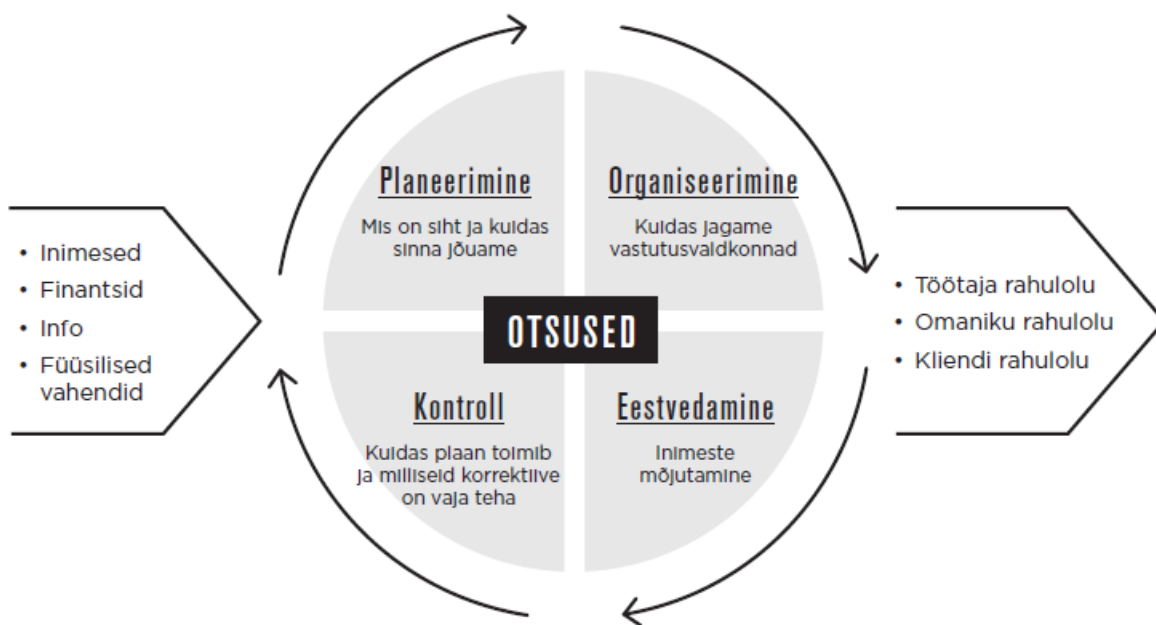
- Inimesed
- Finantsid
- Info
- Füüsilised vahendid

Planeerimine

Mis on siht ja kuidas sinna jõuame

Organiseerimine

Kuidas jagame vastutusvaldkonnad

OTSUSED

Kontroll

Kuidas plaan toimib ja milliseid korrektiive on vaja teha

Eestvedamine

Inimeste mõjutamine

- Töötaja rahulolu
- Omaniku rahulolu
- Kliendi rahulolu